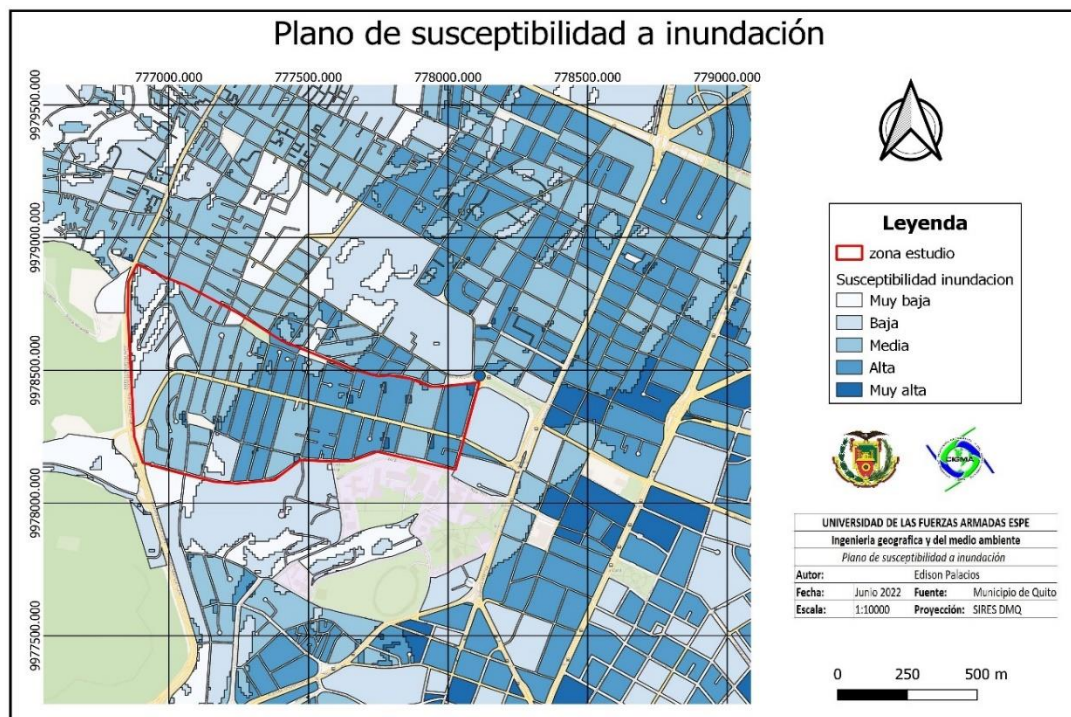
Plano de susceptibilidad a inundación

777000.000
777500.000
778000.000
778500.000
779000.000

9979500.000
9979000.000
9978500.000
9978000.000
9977500.000

Leyenda
zona estudio
Susceptibilidad inundacion
Muy baja
Baja
Media
Alta
Muy alta

| UNIVERSIDAD DE LAS FUERZAS ARMADAS ESPE | | | |
|---|---|---|---|
| Ingenieria geografica y del medio ambiente | | | |
| Plano de susceptibilidad a inundación | | | |
| Autor: | Edison Palacios | | |
| Fecha: | Junio 2022 | Fuente: | Municipio de Quito |
| Escala: | 1:10000 | Proyección: | SIRES DMQ |

0 250 500 m